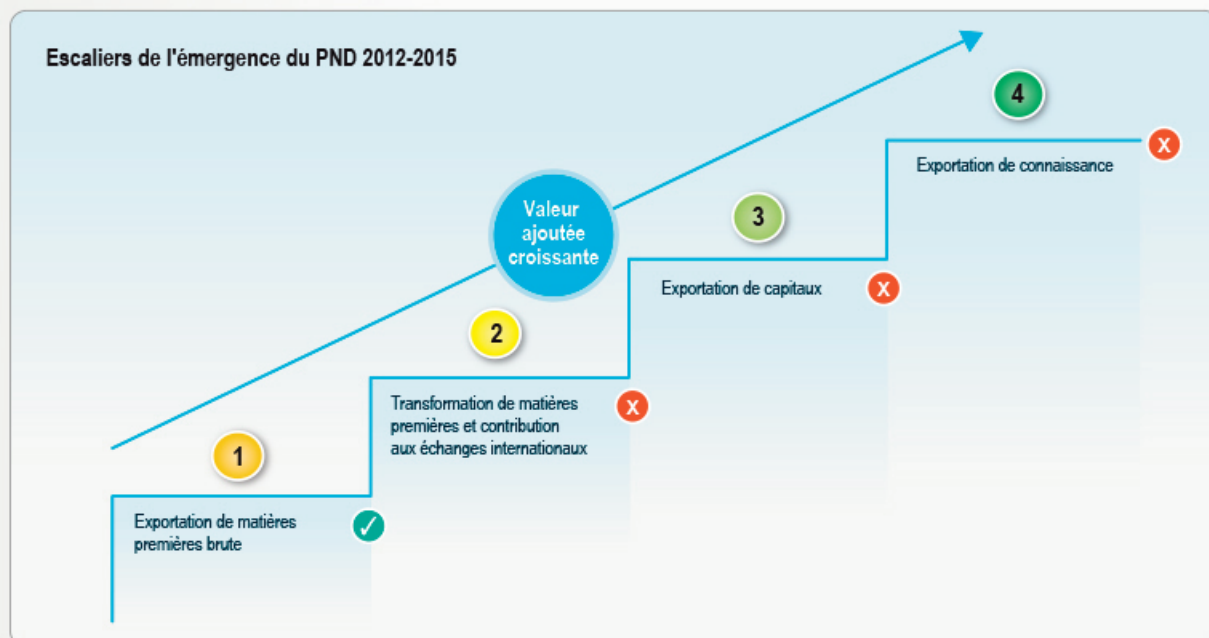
Escaliers de l'émergence du PND 2012-2015

Valeur ajoutée croissante

4

Exportation de connaissance

X

3

Exportation de capitaux

X

2

Transformation de matières premières et contribution aux échanges internationaux

X

1

Exportation de matières premières brute

✓